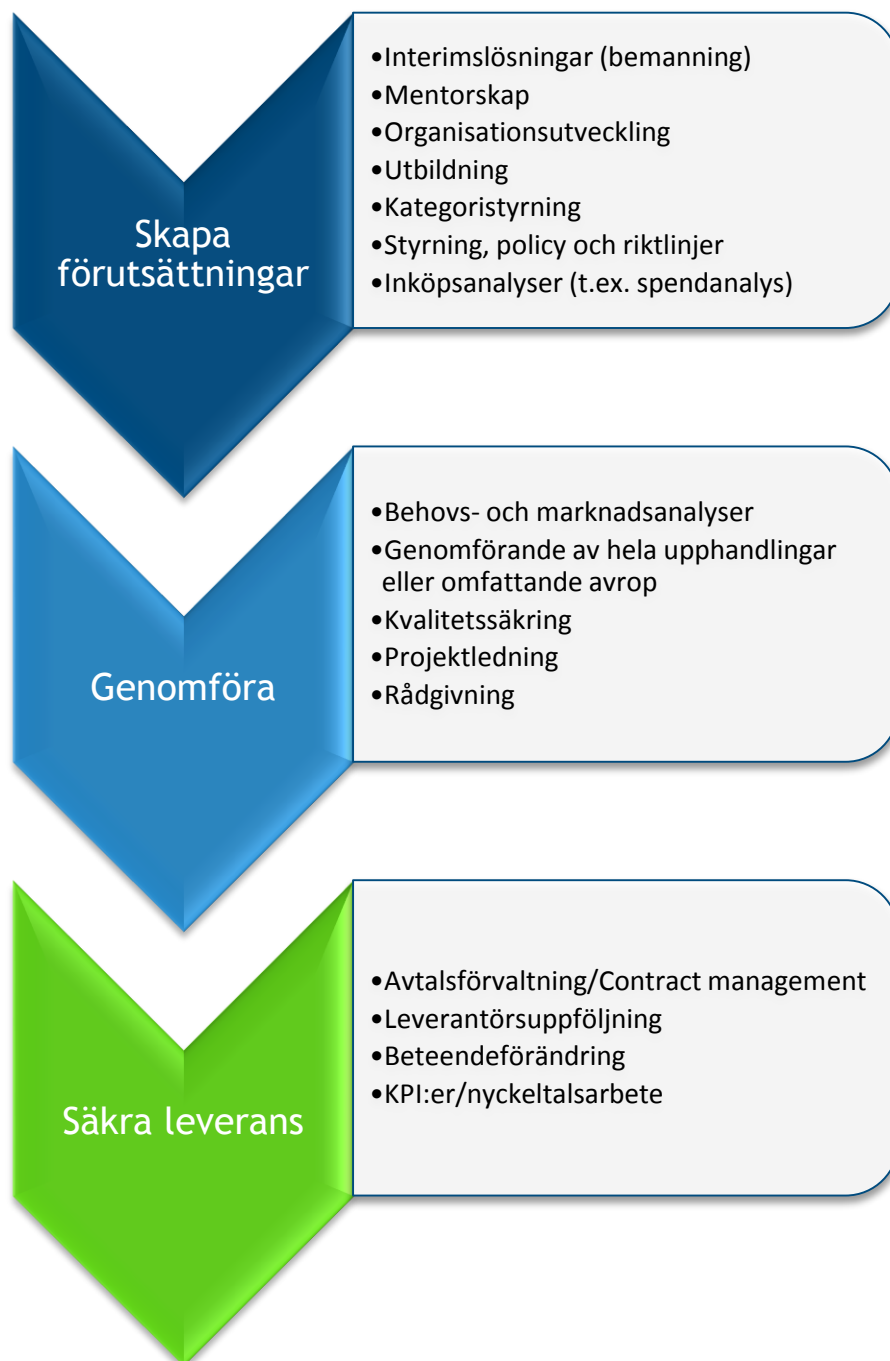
Skapa förutsättningar

•Interimslösningar (bemanning)
•Mentorskap
•Organisationsutveckling
•Utbildning
•Kategoristyrning
•Styrning, policy och riktlinjer
•Inköpsanalyser (t.ex. spendanalys)

Genomföra

•Behovs- och marknadsanalyser
•Genomförande av hela upphandlingar eller omfattande avrop
•Kvalitetssäkring
•Projektledning
•Rådgivning

Säkra leverans

•Avtalsförvaltning/Contract management
•Leverantörsuppföljning
•Beteendeförändring
•KPI:er/nyckeltalsarbete